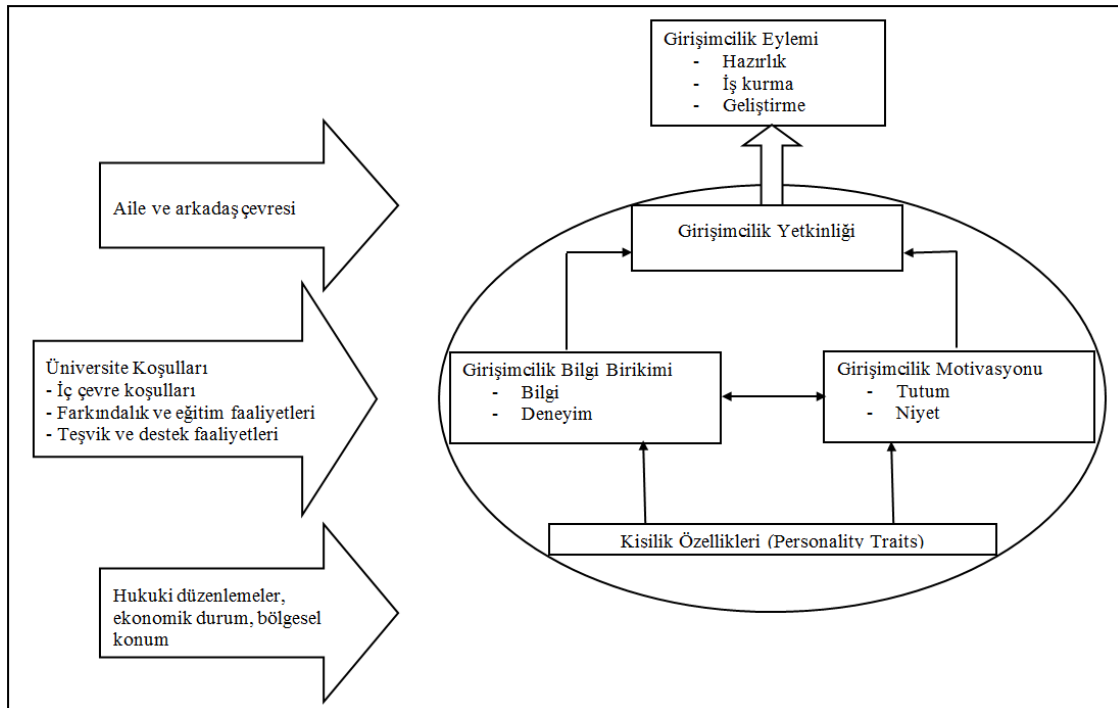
Girişimcilik Eylemi
- Hazırlık
- İş kurma
- Geliştirme

Aile ve arkadaş çevresi

Girişimcilik Yetkinliği

Üniversite Koşulları
- İç çevre koşulları
- Farkındalık ve eğitim faaliyetleri
- Teşvik ve destek faaliyetleri

Girişimcilik Bilgi Birikimi
- Bilgi
- Deneyim

Girişimcilik Motivasyonu
- Tutum
- Niyet

Kisilik Özellikleri (Personality Traits)

Hukuki düzenlemeler, ekonomik durum, bölgesel konum